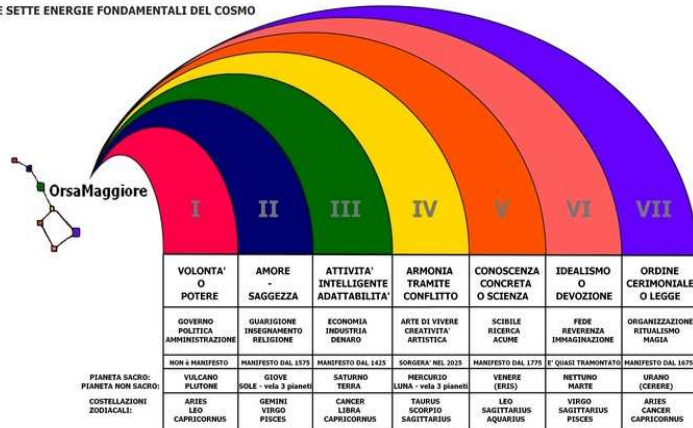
E SETTE ENERGIE FONDAMENTALI DEL COSMO

OrsaMaggiore

| | I | II | III | IV | V | VI | VII |
|---|---|---|---|---|---|---|---|
| | VOLONTA' O POTERE | AMORE - SAGGEZZA | ATTIVITA' INTELLIGENTE ADATTABILITA' | ARMONIA TRAMITE CONFLITTO | CONOSCENZA CONCRETA O SCIENZA | IDEALISMO O DEVOZIONE | ORDINE CERIMONIALE O LEGGE |
| | GOVERNO POLITICA AMMINISTRAZIONE | GUARIGIONE INSEGNAMENTO RELIGIONE | ECONOMIA INDUSTRIA DENARO | ARTE DI VIVERE CREATIVITA' ARTISTICA | SCIBILE RICERCA ACUME | FEDE REVERENZA IMMAGINAZIONE | ORGANIZZAZIONE RITUALISMO MAGIA |
| | NON è MANIFESTO | MANIFESTO DAL 1575 | MANIFESTO DAL 1425 | SORGERA' NEL 2025 | MANIFESTO DAL 1775 | E' QUASI TRAMONTATO | MANIFESTO DAL 1675 |
| PIANETA SACRO: PIANETA NON SACRO: | VULCANO PLUTONE | GIOVE SOLE - vela 3 pianeti | SATURNO TERRA | MERCURIO LUNA - vela 3 pianeti | VENERE (ERIS) | NETTUNO MARTE | URANO (CERERE) |
| COSTELLAZIONI ZODIACALI: | ARIES LEO CAPRICORNUS | GEMINI VIRGO PISCES | CANCER LIBRA CAPRICORNUS | TAURUS SCORPIO SAGITTARIUS | LEO SAGITTARIUS AQUARIUS | VIRGO SAGITTARIUS PISCES | ARIES CANCER CAPRICORNUS |